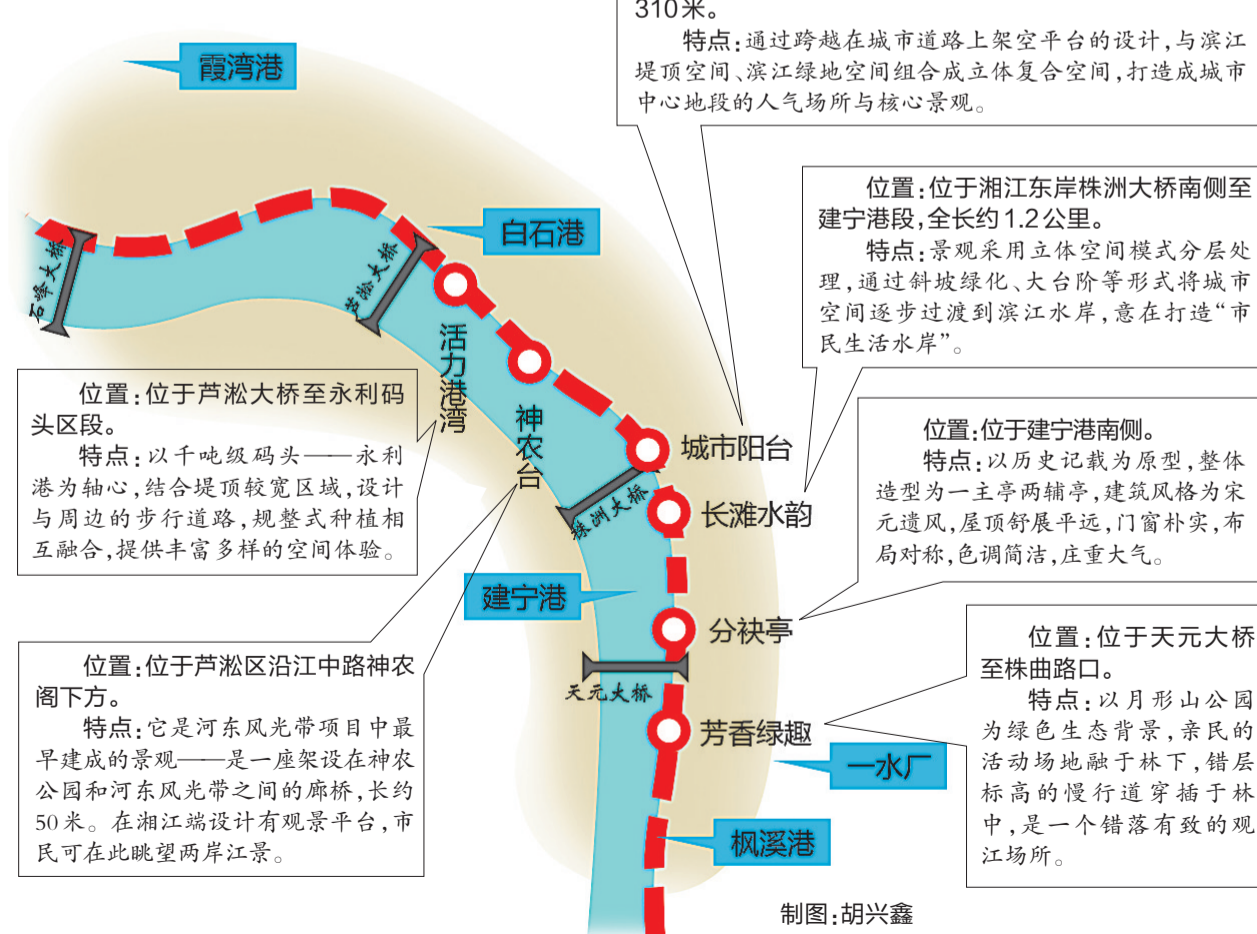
310米。

特点：通过跨越在城市道路上架空平台的设计，与滨江堤顶空间、滨江绿地空间组合成立体复合空间，打造成城市中心地段的人气场所与核心景观。

霞湾港

位置：位于湘江东岸株洲大桥南侧至建宁港段，全长约1.2公里。

特点：景观采用立体空间模式分层处理，通过斜坡绿化、大台阶等形式将城市空间逐步过渡到滨江水岸，意在打造“市民生活水岸”。

白石港

石峰大桥

芦淞大桥

活力港湾

神农台

城市阳台

位置：位于芦淞大桥至永利码头区段。

特点：以千吨级码头——永利港为轴心，结合堤顶较宽区域，设计与周边的步行道路，规整式种植相互融合，提供丰富多样的空间体验。

位置：位于建宁港南侧。

特点：以历史记载为原型，整体造型为一主亭两辅亭，建筑风格为宋元遗风，屋顶舒展平远，门窗朴实，布局对称，色调简洁，庄重大气。

株洲大桥

长滩水韵

建宁港

分袂亭

位置：位于天元大桥至株曲路口。

特点：以月形山公园为绿色生态背景，亲民的活动场地融于林下，错层标高的慢行道穿插于林中，是一个错落有致的观江场所。

位置：位于芦淞区沿江中路神农阁下方。

特点：它是河东风光带项目中最早建成的景观——是一座架设在神农公园和河东风光带之间的廊桥，长约50米。在湘江端设计有观景平台，市民可在此眺望两岸江景。

天元大桥

芳香绿趣

一水厂

枫溪港

制图：胡兴鑫